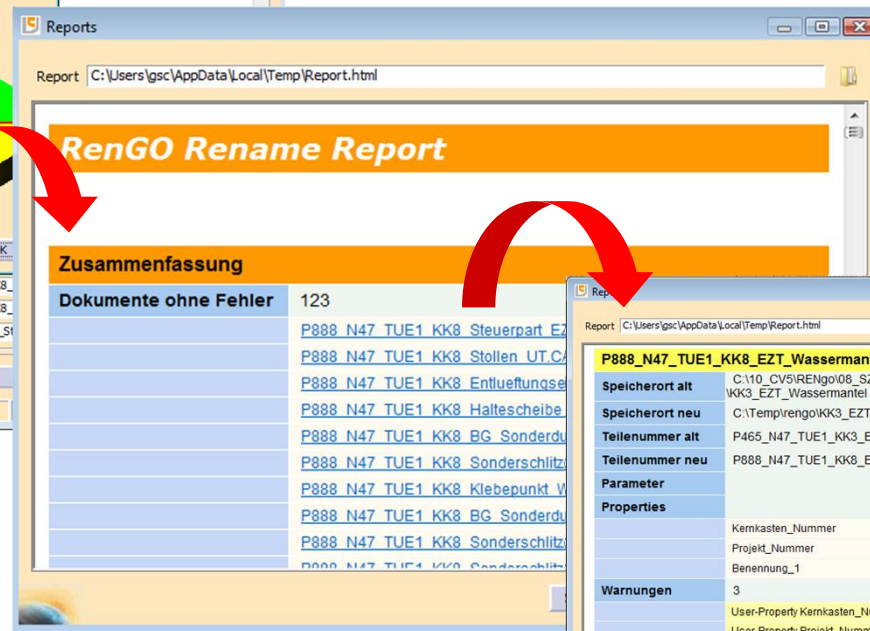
Reports

Report C:\Users\gsc\AppData\Local\Temp\Report.html

RenGO Rename Report

Zusammenfassung

| Dokumente ohne Fehler | 123 |
|---|---|
| | P888_N47_TUE1_KK8_Steuerpart_EZ |
| | P888_N47_TUE1_KK8_Stollen_UT.CA |
| | P888_N47_TUE1_KK8_Entlueftungse |
| | P888_N47_TUE1_KK8_Haltescheibe |
| | P888_N47_TUE1_KK8_BG_Sonderdu |
| | P888_N47_TUE1_KK8_Sonderschlitz |
| | P888_N47_TUE1_KK8_Klebepunkt_W |
| | P888_N47_TUE1_KK8_BG_Sonderdu |
| | P888_N47_TUE1_KK8_Sonderschlitz |
| | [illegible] |

Rep

Report C:\Users\gsc\AppData\Local\Temp\Report.html

P888_N47_TUE1_KK8_EZT_Wassermant

| Speicherort alt | C:\10_CV5\RENgo\08_SZ \KK3_EZT_Wassermantel |
|---|---|
| Speicherort neu | C:\Temp\rengo\KK3_EZT |
| Teilenummer alt | P465_N47_TUE1_KK3_E |
| Teilenummer neu | P888_N47_TUE1_KK8_E |
| Parameter | |
| Properties | |
| | Kernkasten_Nummer |
| | Projekt_Nummer |
| | Benennung_1 |
| Warnungen | 3 |
| | User-Property Kernkasten_N |
| | User-Property Projekt_Numm |